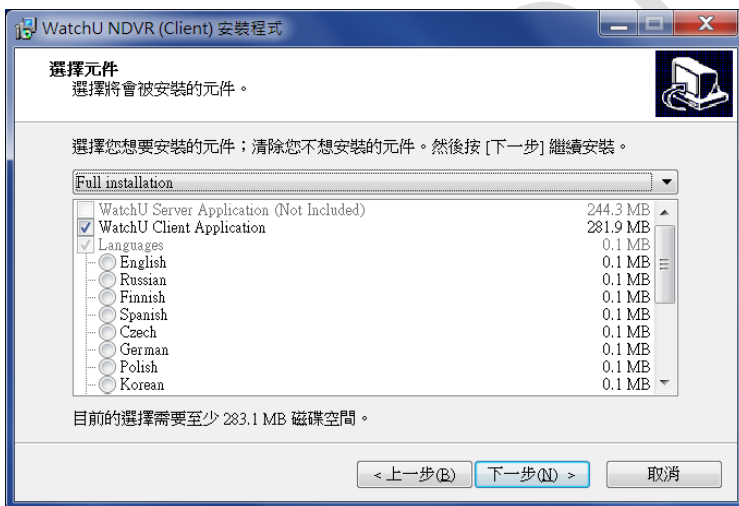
WatchU NDVR (Client) 安裝程式

選擇元件
選擇將會被安裝的元件。

選擇您想要安裝的元件；清除您不想安裝的元件。然後按 [下一步] 繼續安裝。

Full installation

| | |
|---|---|
| WatchU Server Application (Not Included) | 244.3 MB |
| WatchU Client Application | 281.9 MB |
| Languages | 0.1 MB |
| English | 0.1 MB |
| Russian | 0.1 MB |
| Finnish | 0.1 MB |
| Spanish | 0.1 MB |
| Czech | 0.1 MB |
| German | 0.1 MB |
| Polish | 0.1 MB |
| Korean | 0.1 MB |

目前的選擇需要至少 283.1 MB 磁碟空間。

< 上一步(B)　下一步(N) >　取消